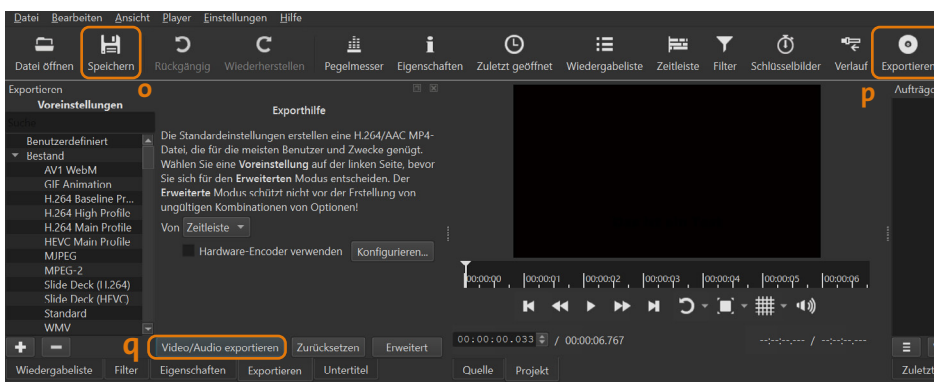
Datei Bearbeiten Ansicht Player Einstellungen Hilfe

Datei öffnen Speichern Rückgängig Wiederherstellen Pegelmesser Eigenschaften Zuletzt geöffnet Wiedergabeliste Zeitleiste Filter Schlüsselbilder Verlauf Exportieren

Exportieren
o
p
Aufträge

Voreinstellungen
Suche
Benutzerdefiniert
Bestand
AV1 WebM
GIF Animation
H.264 Baseline Pr...
H.264 High Profile
H.264 Main Profile
HEVC Main Profile
MJPEG
MPEG-2
Slide Deck (H.264)
Slide Deck (HEVC)
Standard
WMV

Exporthilfe

Die Standardeinstellungen erstellen eine H.264/AAC MP4-Datei, die für die meisten Benutzer und Zwecke genügt. Wählen Sie eine **Voreinstellung** auf der linken Seite, bevor Sie sich für den **Erweiterten** Modus entscheiden. Der **Erweiterte** Modus schützt nicht vor der Erstellung von ungültigen Kombinationen von Optionen!

Von Zeitleiste

Hardware-Encoder verwenden Konfigurieren...

00:00:00 00:00:01 00:00:02 00:00:03 00:00:04 00:00:05 00:00:06

q
Video/Audio exportieren Zurücksetzen Erweitert

00:00:00.033 / 00:00:06.767

--:--:--:-- / --:--:--:--

Wiedergabeliste Filter Eigenschaften Exportieren Untertitel Quelle Projekt Zuletzt